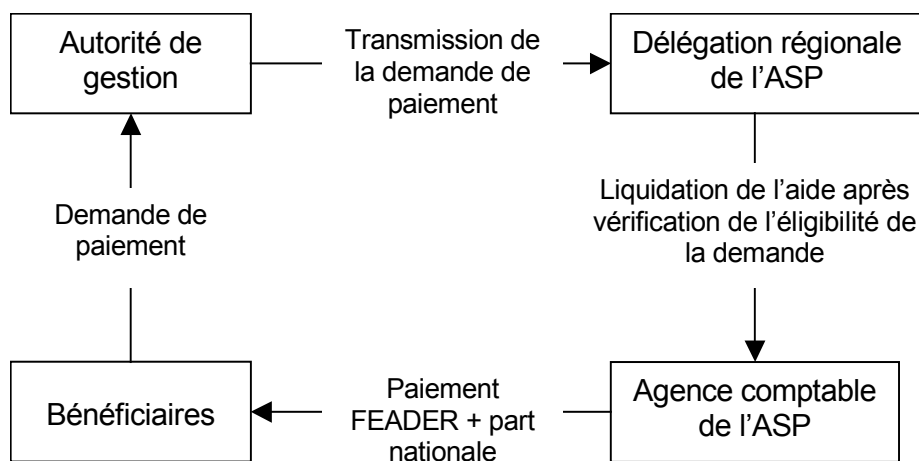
Autorité de gestion

Transmission de la demande de paiement

Délégation régionale de l’ASP

Demande de paiement

Liquidation de l’aide après vérification de l’éligibilité de la demande

Bénéficiaires

Paiement FEADER + part nationale

Agence comptable de l’ASP